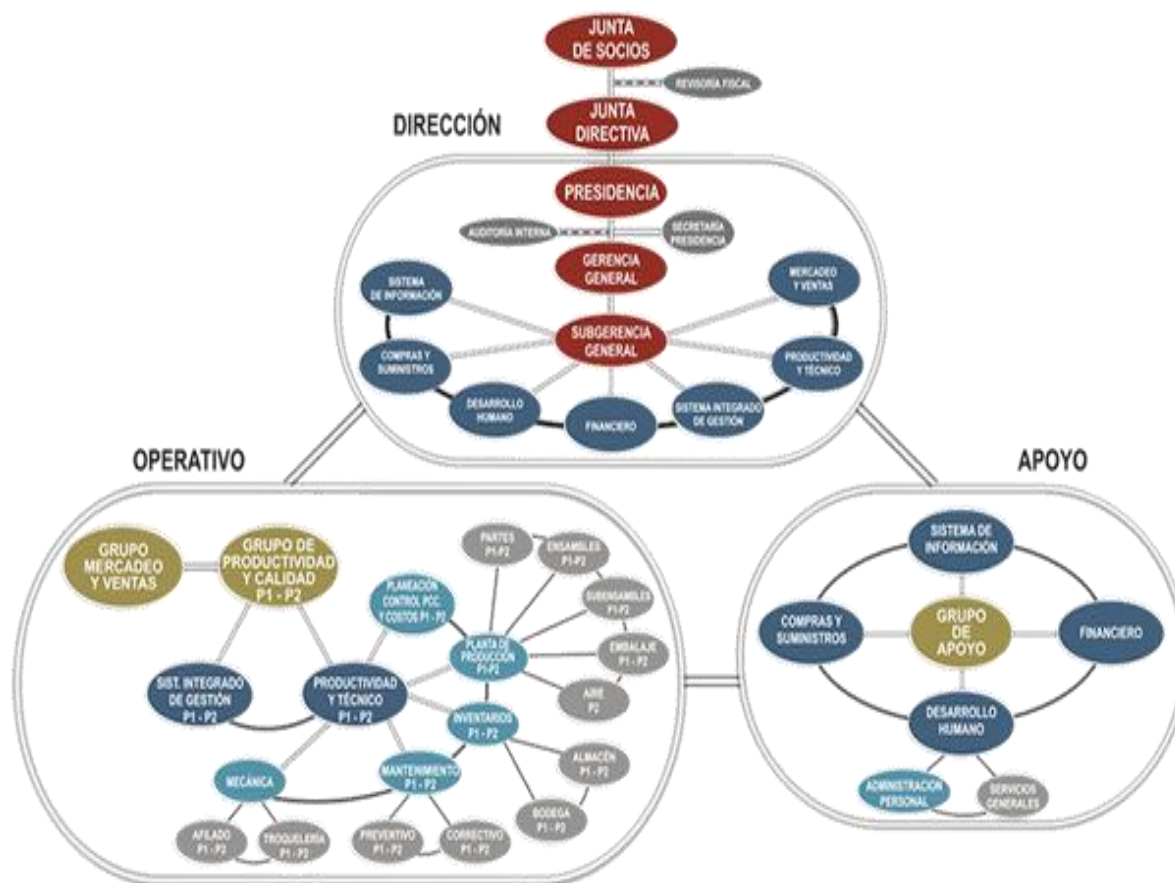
JUNTA DE SOCIOS

REVISORIA FISCAL

JUNTA DIRECTIVA

DIRECCIÓN

PRESIDENCIA

AUDITORÍA INTERNA

SECRETARIA PRESIDENCIA

GERENCIA GENERAL

SISTEMA DE INFORMACIÓN

MERCADEO Y VENTAS

SUBGERENCIA GENERAL

COMPRAS Y SUMINISTROS

PRODUCTIVIDAD Y TÉCNICO

DESARROLLO HUMANO

FINANCIERO

SISTEMA INTEGRADO DE GESTIÓN

OPERATIVO

APOYO

GRUPO MERCADEO Y VENTAS

GRUPO DE PRODUCTIVIDAD Y CALIDAD P1 - P2

PARTES P1-P2

ENSAMBLES P1-P2

PLANEACIÓN CONTROL PCC. Y COSTOS P1 - P2

SUBENSAMBLES P1-P2

PLANTA DE PRODUCCIÓN P1-P2

EMBALAJE P1 - P2

AIRE P2

SIST. INTEGRADO DE GESTIÓN P1 - P2

PRODUCTIVIDAD Y TÉCNICO P1 - P2

INVENTARIOS P1 - P2

ALMACÉN P1 - P2

MECÁNICA

MANTENIMIENTO P1 - P2

BODEGA P1 - P2

AFILADO P1 - P2

TROQUELERÍA P1 - P2

PREVENTIVO P1 - P2

CORRECTIVO P1 - P2

SISTEMA DE INFORMACIÓN

COMPRAS Y SUMINISTROS

GRUPO DE APOYO

FINANCIERO

DESARROLLO HUMANO

ADMINISTRACIÓN PERSONAL

SERVICIOS GENERALES